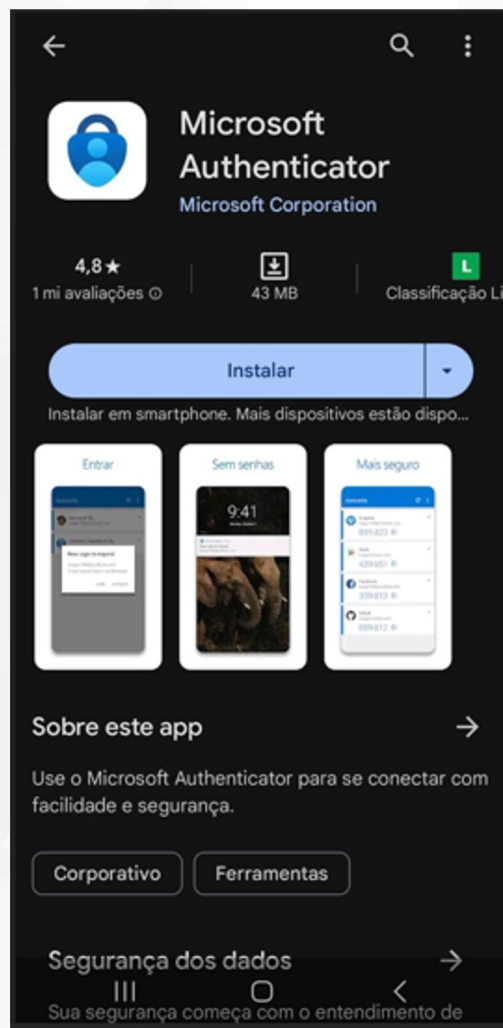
Microsoft Authenticator
Microsoft Corporation

4,8★
1 mi avaliações ⓘ

43 MB

L
Classificação Li

Instalar

Instalar em smartphone. Mais dispositivos estão dispo...

Entrar

Sem senhas

9:41

Mais seguro

895 833
429 651
339 813
989 812

Sobre este app

Use o Microsoft Authenticator para se conectar com facilidade e segurança.

Corporativo

Ferramentas

Segurança dos dados

Sua segurança começa com o entendimento de